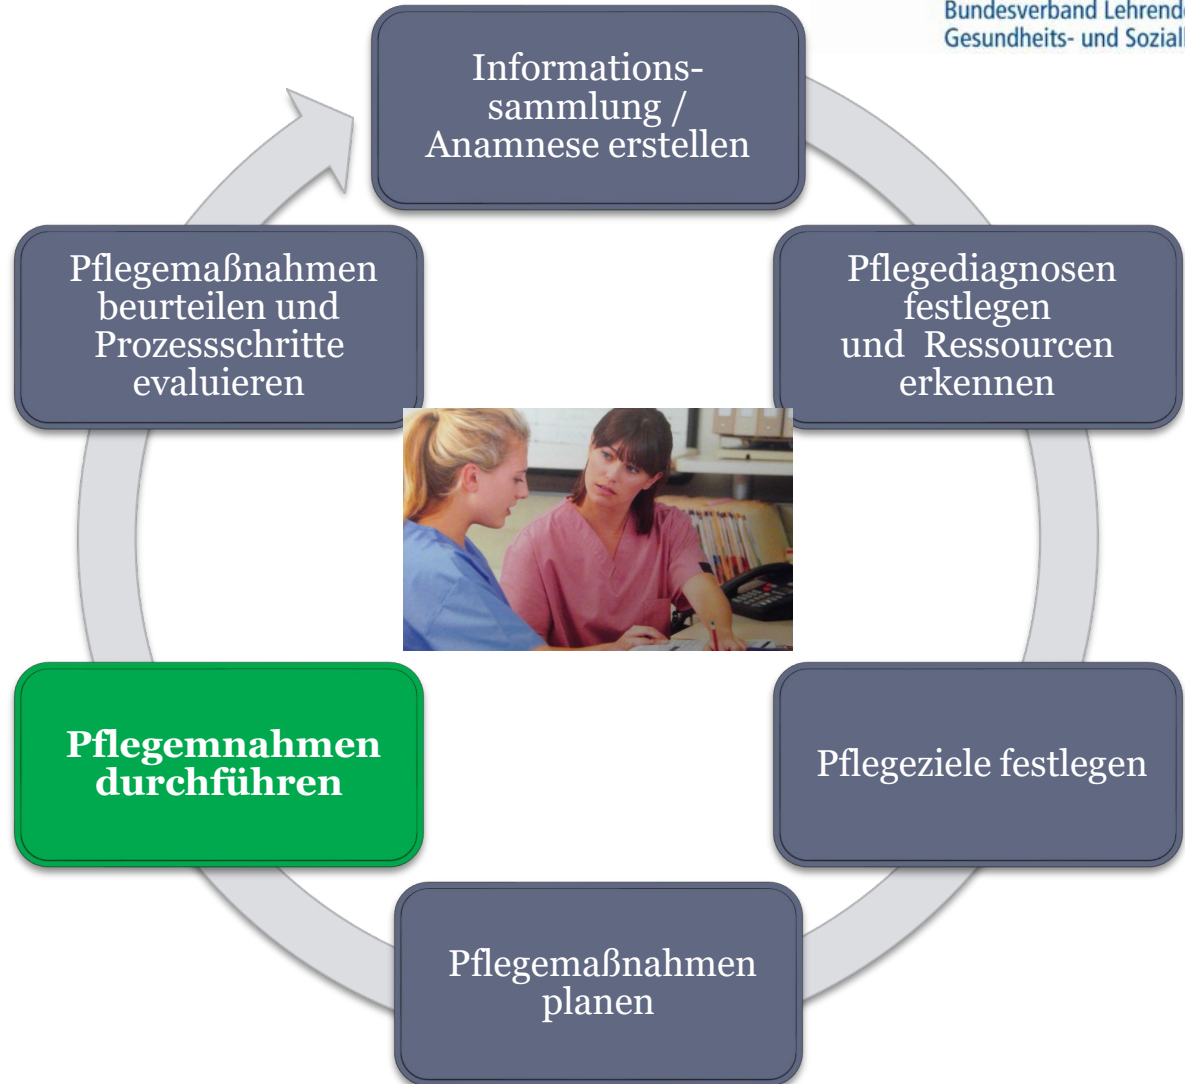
Bundesverband Lehrend
Gesundheits- und Soziall

Informationssammlung / Anamnese erstellen

Pflegediagnosen festlegen und Ressourcen erkennen

Pflegeziele festlegen

Pflegemaßnahmen planen

Pflegemnahmen durchführen

Pflegemaßnahmen beurteilen und Prozessschritte evaluieren